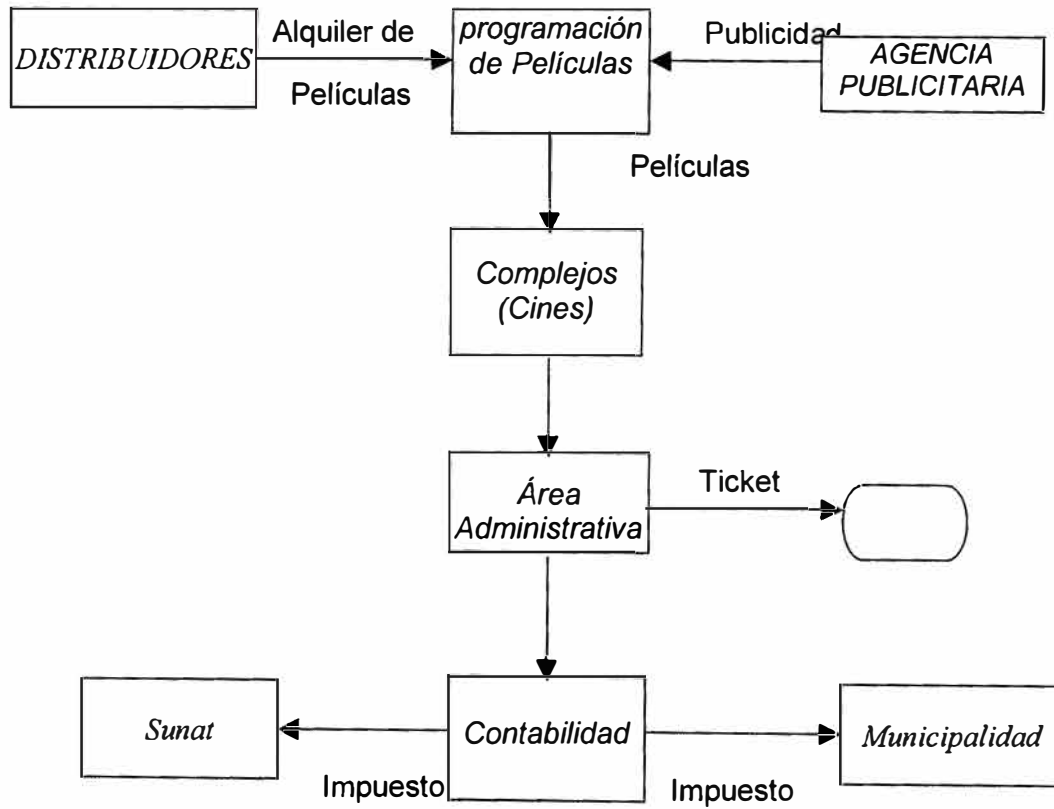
DISTRIBUIDORES

Alquiler de

Películas

programación de Películas

Publicidad

AGENCIA PUBLICITARIA

Películas

Complejos (Cines)

Área Administrativa

Ticket

Sunat

Contabilidad

Municipalidad

Impuesto

Impuesto